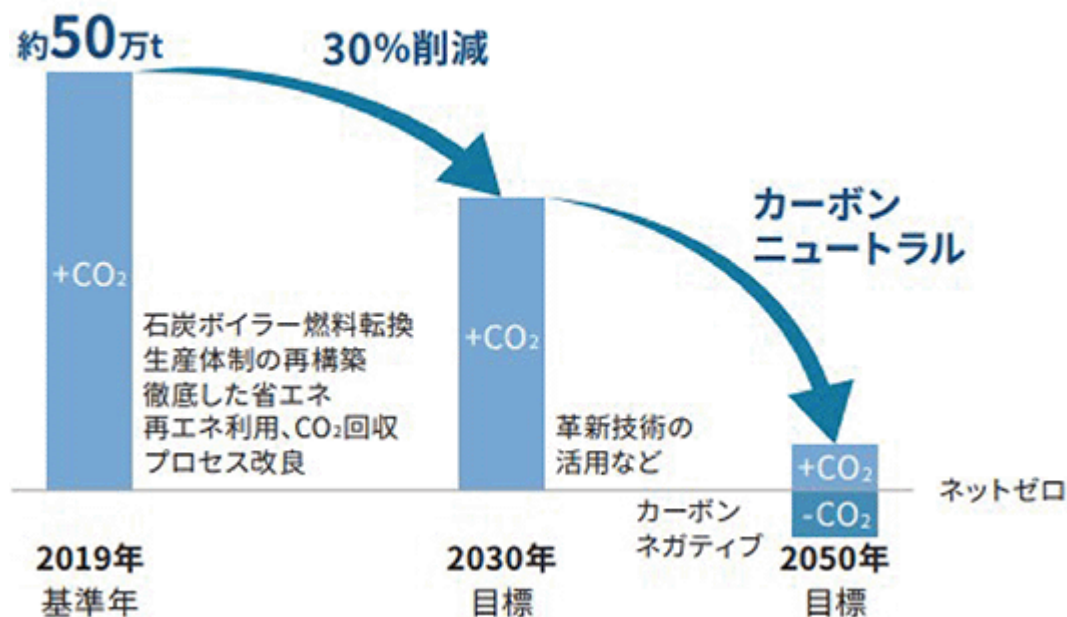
約50万t

30%削減

+$CO_2$

石炭ボイラー燃料転換
生産体制の再構築
徹底した省エネ
再エネ利用、$CO_2$回収
プロセス改良

+$CO_2$

革新技術の
活用など

カーボン
ニュートラル

+$CO_2$
-$CO_2$

ネットゼロ

カーボン
ネガティブ

2019年
基準年

2030年
目標

2050年
目標